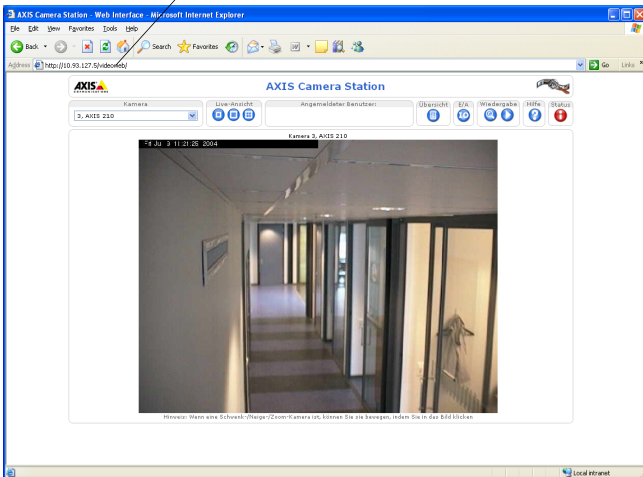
AXIS Camera Station - Web Interface - Microsoft Internet Explorer

File Edit View Favorites Tools Help

Back Search Favorites

Address http://10.93.127.5/videoweb/ Go Links

AXIS

AXIS Camera Station

Kamera
3, AXIS 210

Live-Ansicht

Angemeldeter Benutzer:

Übersicht E/A Wiedergabe Hilfe Status

Kamera 3, AXIS 210

Fri Ju 3 11:21:25 2004

Hinweis: Wenn eine Schwenk-/Neige-/Zoom-Kamera ist, können Sie sie bewegen, indem Sie in das Bild klicken

Local intranet